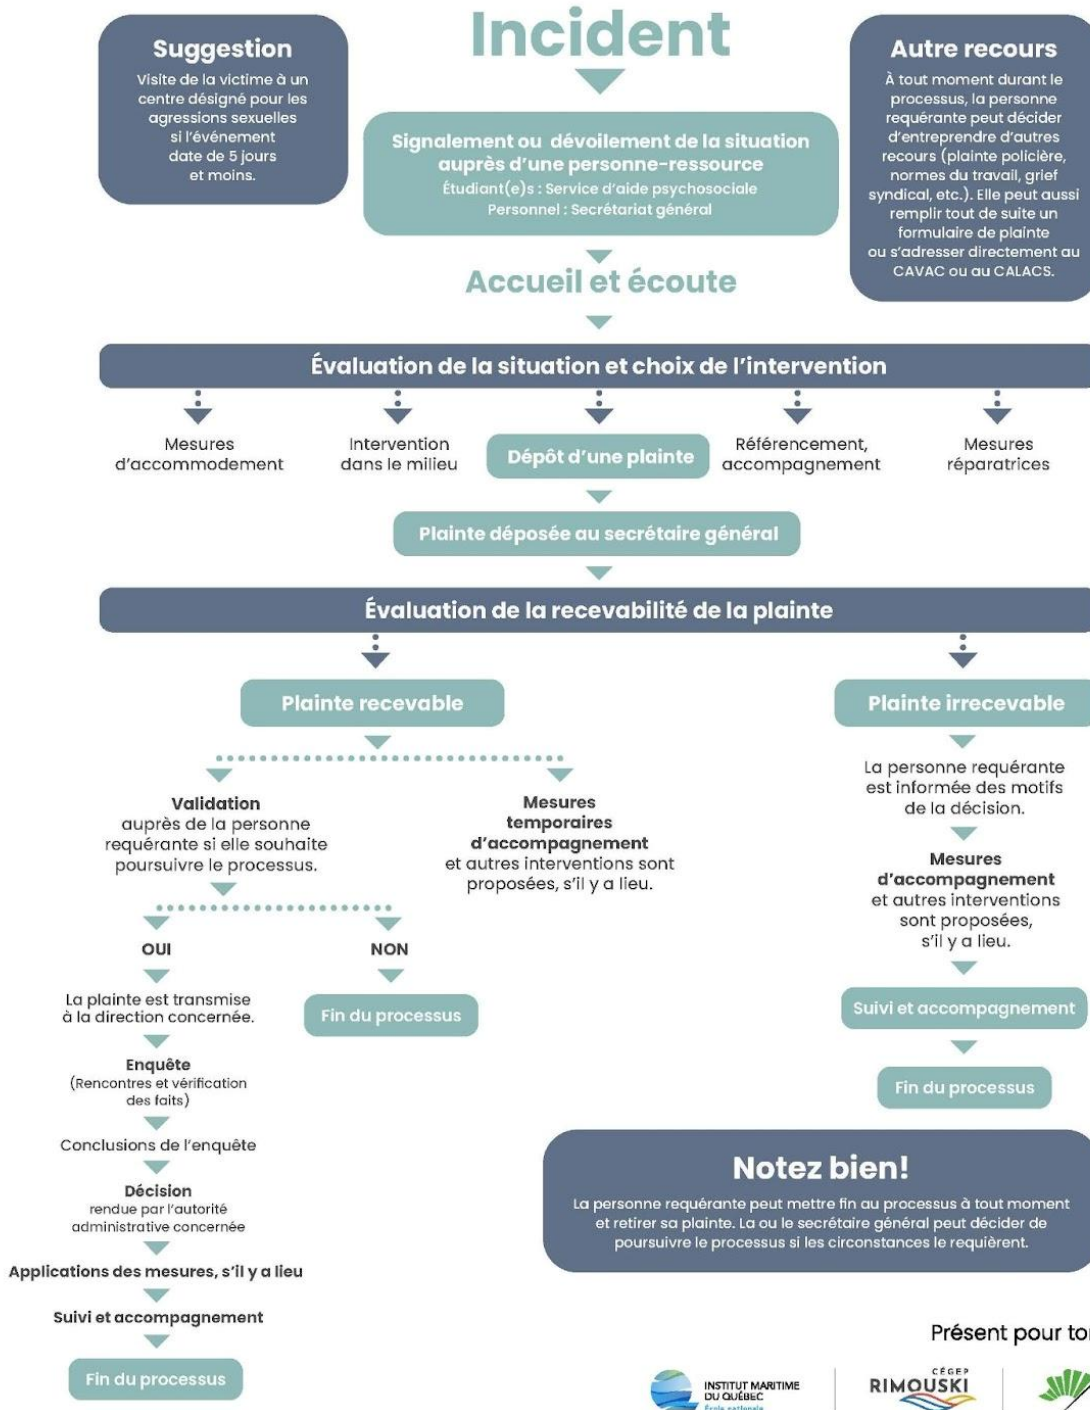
Suggestion
Visite de la victime à un centre désigné pour les agressions sexuelles si l'événement date de 5 jours et moins.

Incident

Signalement ou dévoilement de la situation auprès d'une personne-ressource
Étudiant(e)s : Service d'aide psychosociale
Personnel : Secrétariat général

Autre recours
À tout moment durant le processus, la personne requérante peut décider d'entreprendre d'autres recours (plainte policière, normes du travail, grief syndical, etc.). Elle peut aussi remplir tout de suite un formulaire de plainte ou s'adresser directement au CAVAC ou au CALACS.

Accueil et écoute

Évaluation de la situation et choix de l'intervention

Mesures d'accommodement

Intervention dans le milieu

Dépôt d'une plainte

Référencement, accompagnement

Mesures réparatrices

Plainte déposée au secrétaire général

Évaluation de la recevabilité de la plainte

Plainte recevable

Validation auprès de la personne requérante si elle souhaite poursuivre le processus.

Mesures temporaires d'accompagnement et autres interventions sont proposées, s'il y a lieu.

OUI

NON

La plainte est transmise à la direction concernée.

Fin du processus

Enquête
(Rencontres et vérification des faits)

Conclusions de l'enquête

Décision
rendue par l'autorité administrative concernée

Applications des mesures, s'il y a lieu

Suivi et accompagnement

Fin du processus

Plainte irrecevable

La personne requérante est informée des motifs de la décision.

Mesures d'accompagnement et autres interventions sont proposées, s'il y a lieu.

Suivi et accompagnement

Fin du processus

Notez bien!
La personne requérante peut mettre fin au processus à tout moment et retirer sa plainte. La ou le secrétaire général peut décider de poursuivre le processus si les circonstances le requièrent.

Présent pour to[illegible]

INSTITUT MARITIME DU QUÉBEC
École nationale

CÉGEP RIMOUSKI